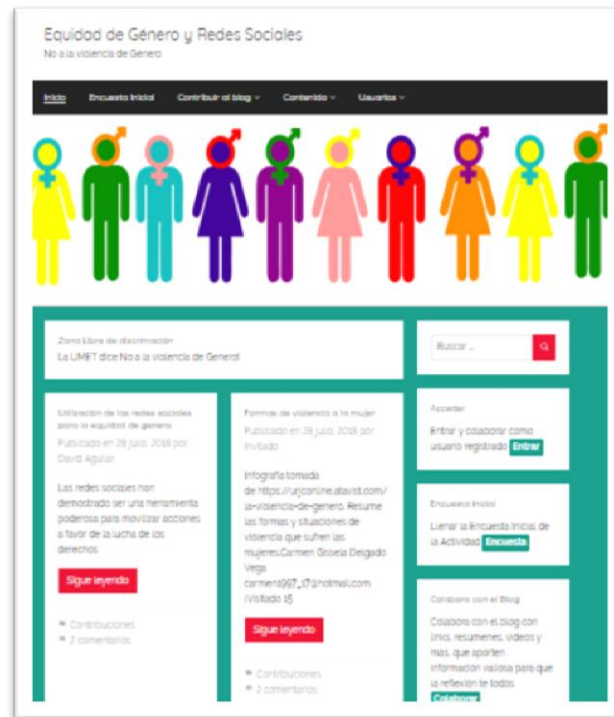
Equidad de Genero y Redes Sociales
No a la violencia de Genero

Inicio Encuesta Inicial Contribuir al blog Contenido Usuarios

Zona Libre de discriminación
La UMET dice No a la violencia de Genero!

Buscar ...

Utilización de las redes sociales para la equidad de genero
Publicado el 28 julio, 2018 por David Aguilar

Las redes sociales han demostrado ser una herramienta poderosa para movilizar acciones a favor de la lucha de los derechos

Sigue leyendo

Contribuciones
2 comentarios

Formas de violencia a la mujer
Publicado el 28 julio, 2018 por invitado

Infografía tomada de https://urjconline.atavist.com/la-violencia-de-genero. Resume las formas y situaciones de violencia que sufren las mujeres.Carmen Gissela Delgado Vega carmen997_17@hotmail.com ¡Visitado 15

Sigue leyendo

Contribuciones
2 comentarios

Acceder
Entrar y colaborar como usuario registrado Entrar

Encuesta Inicial
Llenar la Encuesta Inicial de la Actividad Encuesta

Colabora con el Blog
Colabora con el blog con links, resúmenes, videos y mas, que aporten información valiosa para que la reflexión te todos
Colaborar